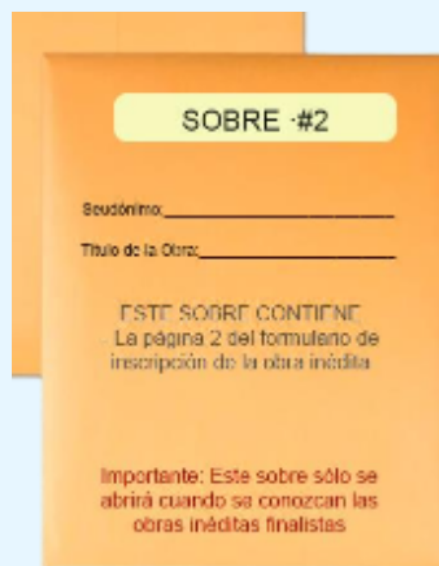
SOBRE -#2

Seudónimo:___________________________

Título de la Obra:______________________

ESTE SOBRE CONTIENE
La página 2 del formulario de inscripción de la obra inédita

Importante: Este sobre sólo se abrirá cuando se conozcan las obras inéditas finalistas